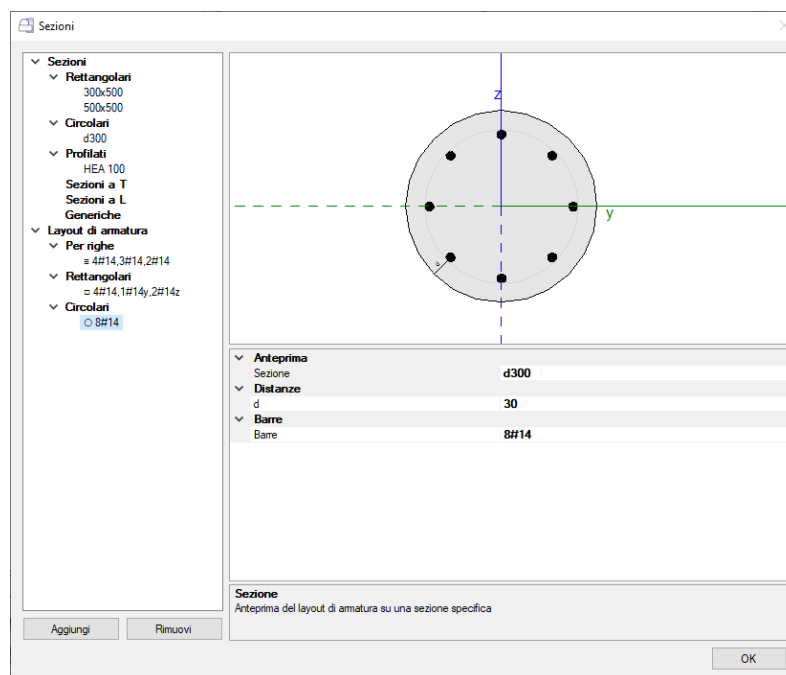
Sezioni

Sezioni
Rettangolari
300x500
500x500
Circolari
d300
Profilati
HEA 100
Sezioni a T
Sezioni a L
Generiche
Layout di armatura
Per righe
≡ 4#14,3#14,2#14
Rettangolari
⊡ 4#14,1#14y,2#14z
Circolari
○ 8#14

z
y

Anteprima
Sezione | d300
Distanze
d | 30
Barre
Barre | 8#14

Sezione
Anteprima del layout di armatura su una sezione specifica

Aggiungi
Rimuovi
OK